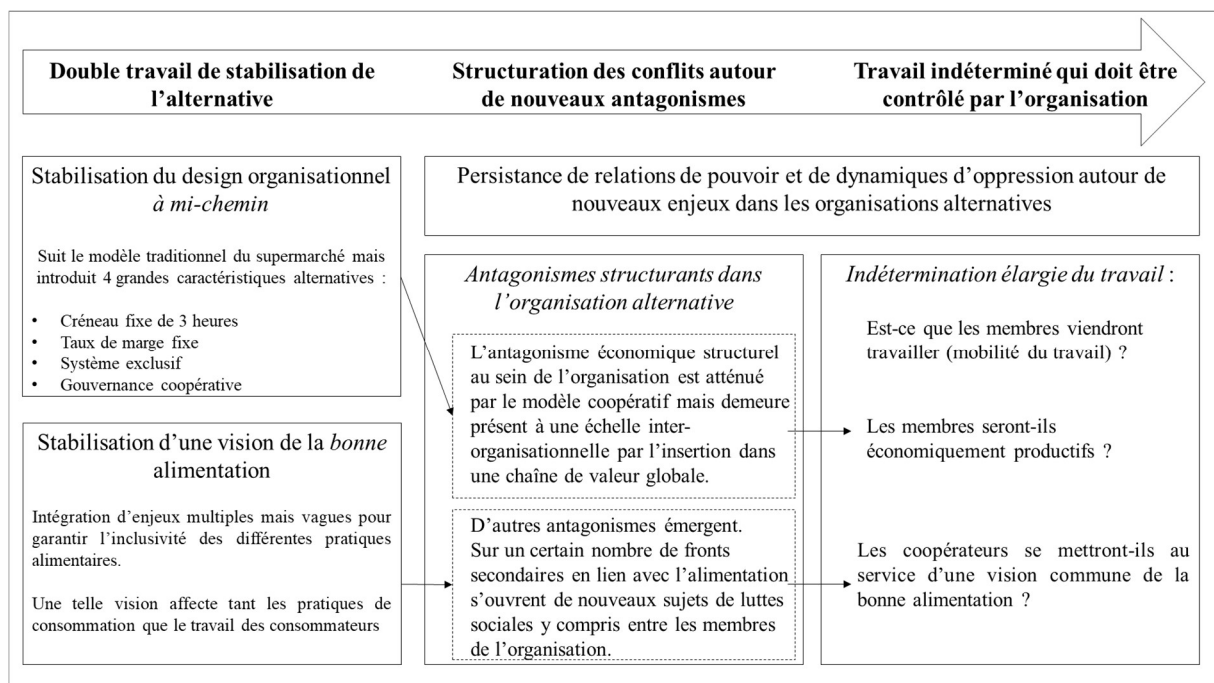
**Double travail de stabilisation de l'alternative**

**Structuration des conflits autour de nouveaux antagonismes**

**Travail indéterminé qui doit être contrôlé par l'organisation**

Stabilisation du design organisationnel *à mi-chemin*

Suit le modèle traditionnel du supermarché mais introduit 4 grandes caractéristiques alternatives :

- Créneau fixe de 3 heures
- Taux de marge fixe
- Système exclusif
- Gouvernance coopérative

Stabilisation d'une vision de la *bonne* alimentation

Intégration d'enjeux multiples mais vagues pour garantir l'inclusivité des différentes pratiques alimentaires.

Une telle vision affecte tant les pratiques de consommation que le travail des consommateurs

Persistance de relations de pouvoir et de dynamiques d'oppression autour de nouveaux enjeux dans les organisations alternatives

*Antagonismes structurants dans l'organisation alternative*

L'antagonisme économique structurel au sein de l'organisation est atténué par le modèle coopératif mais demeure présent à une échelle inter-organisationnelle par l'insertion dans une chaîne de valeur globale.

D'autres antagonismes émergent. Sur un certain nombre de fronts secondaires en lien avec l'alimentation s'ouvrent de nouveaux sujets de luttes sociales y compris entre les membres de l'organisation.

*Indétermination élargie du travail* :

Est-ce que les membres viendront travailler (mobilité du travail) ?

Les membres seront-ils économiquement productifs ?

Les coopérateurs se mettront-ils au service d'une vision commune de la bonne alimentation ?